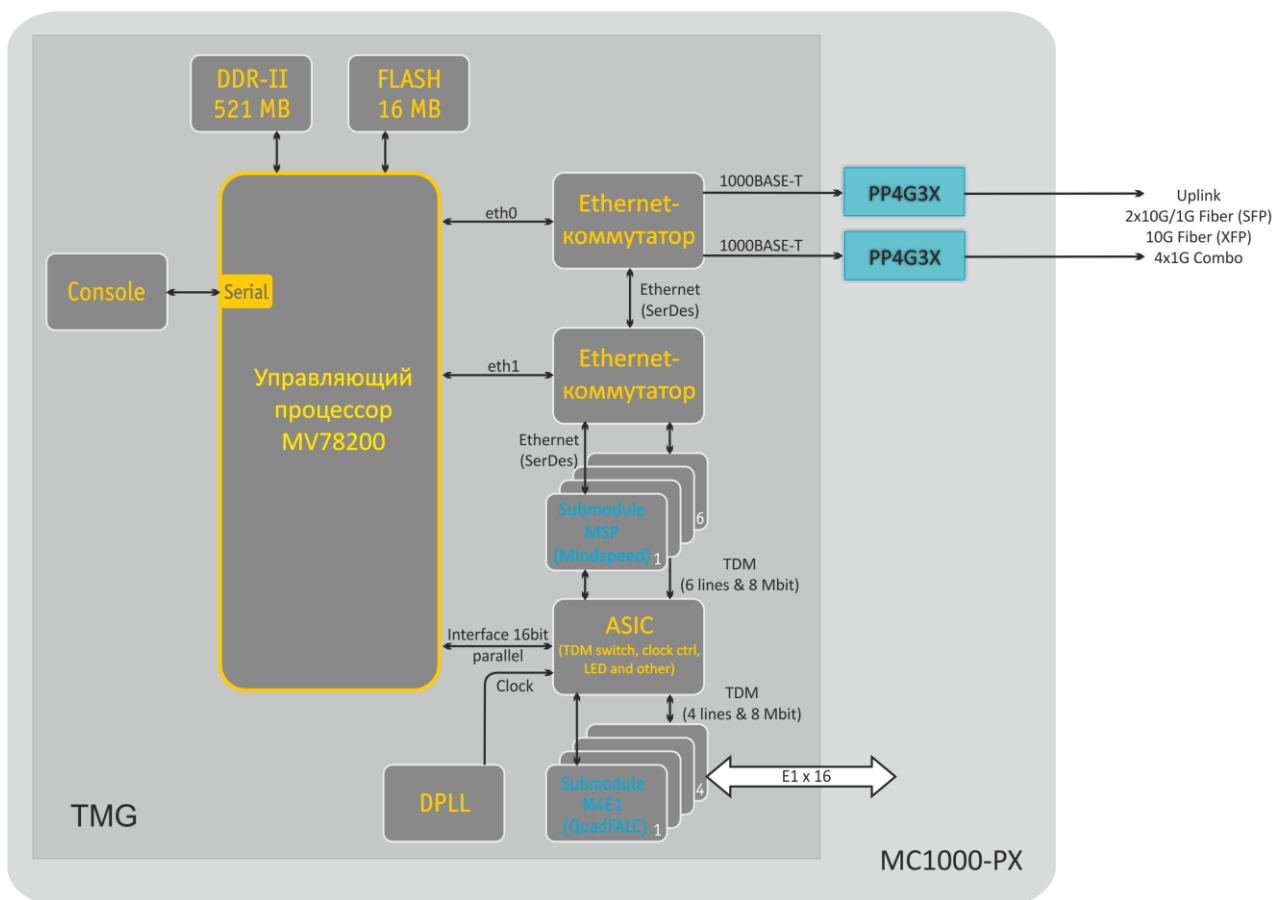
DDR-II
521 MB

FLASH
16 MB

Console

Serial

Управляющий процессор MV78200

eth0

eth1

Ethernet-коммутатор

1000BASE-T

1000BASE-T

PP4G3X

PP4G3X

Uplink
2x10G/1G Fiber (SFP)
10G Fiber (XFP)
4x1G Combo

Ethernet
(SerDes)

Ethernet-коммутатор

Ethernet
(SerDes)

Submodule
MSP
(Mindspeed) 1

6

TDM
(6 lines & 8 Mbit)

Interface 16bit
parallel

ASIC
(TDM switch, clock ctrl, LED and other)

Clock

TDM
(4 lines & 8 Mbit)

DPLL

Submodule
M4E1
(QuadFALC) 1

4

E1 x 16

TMG

MC1000-PX